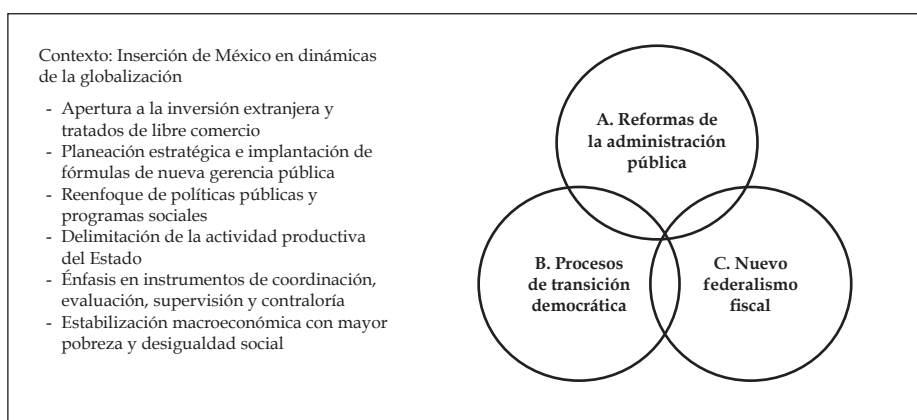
Contexto: Inserción de México en dinámicas de la globalización

- Apertura a la inversión extranjera y tratados de libre comercio
- Planeación estratégica e implantación de fórmulas de nueva gerencia pública
- Reenfoque de políticas públicas y programas sociales
- Delimitación de la actividad productiva del Estado
- Énfasis en instrumentos de coordinación, evaluación, supervisión y contraloría
- Estabilización macroeconómica con mayor pobreza y desigualdad social

A. Reformas de la administración pública

B. Procesos de transición democrática

C. Nuevo federalismo fiscal